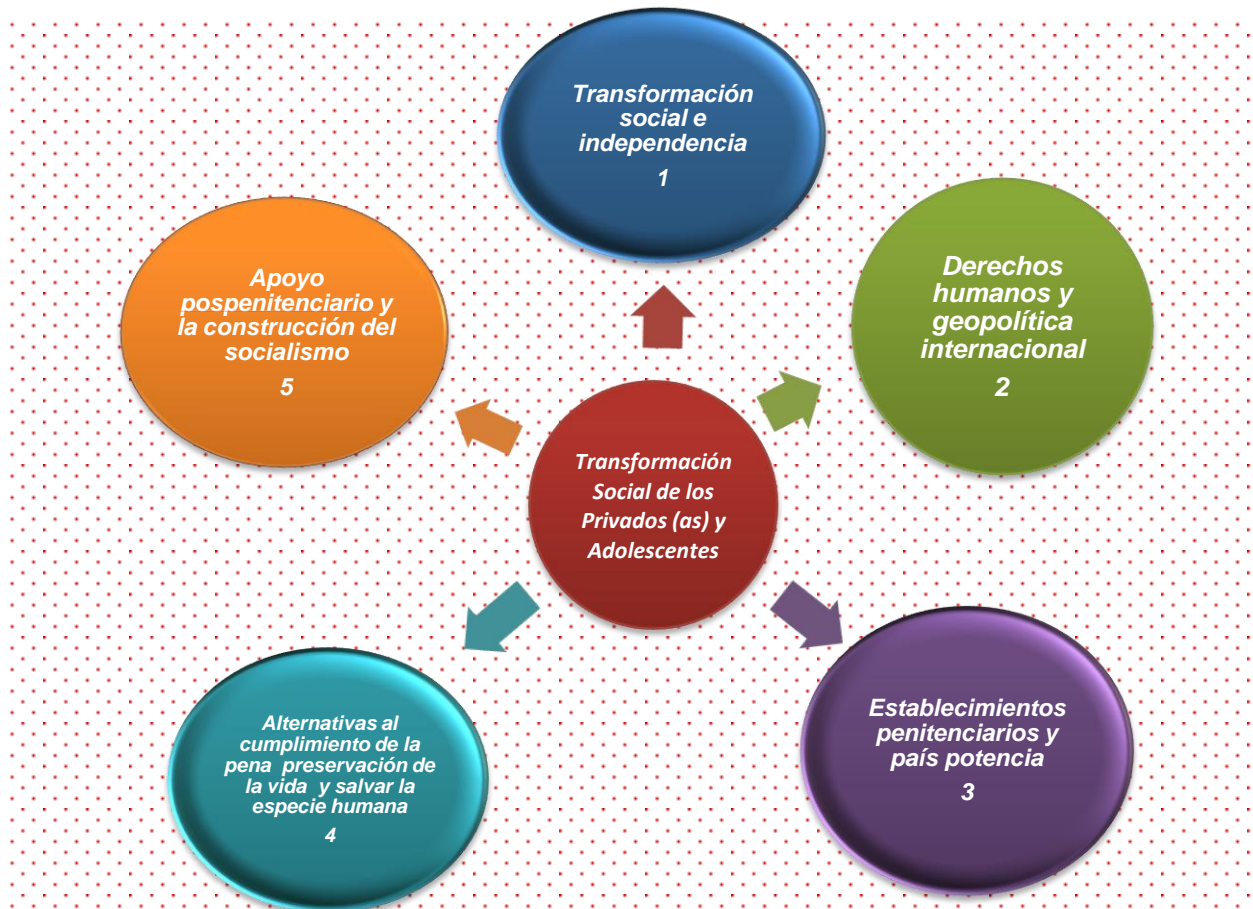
Transformación Social de los Privados (as) y Adolescentes

Transformación social e independencia
1

Derechos humanos y geopolítica internacional
2

Establecimientos penitenciarios y país potencia
3

Alternativas al cumplimiento de la pena preservación de la vida y salvar la especie humana
4

Apoyo pospenitenciario y la construcción del socialismo
5